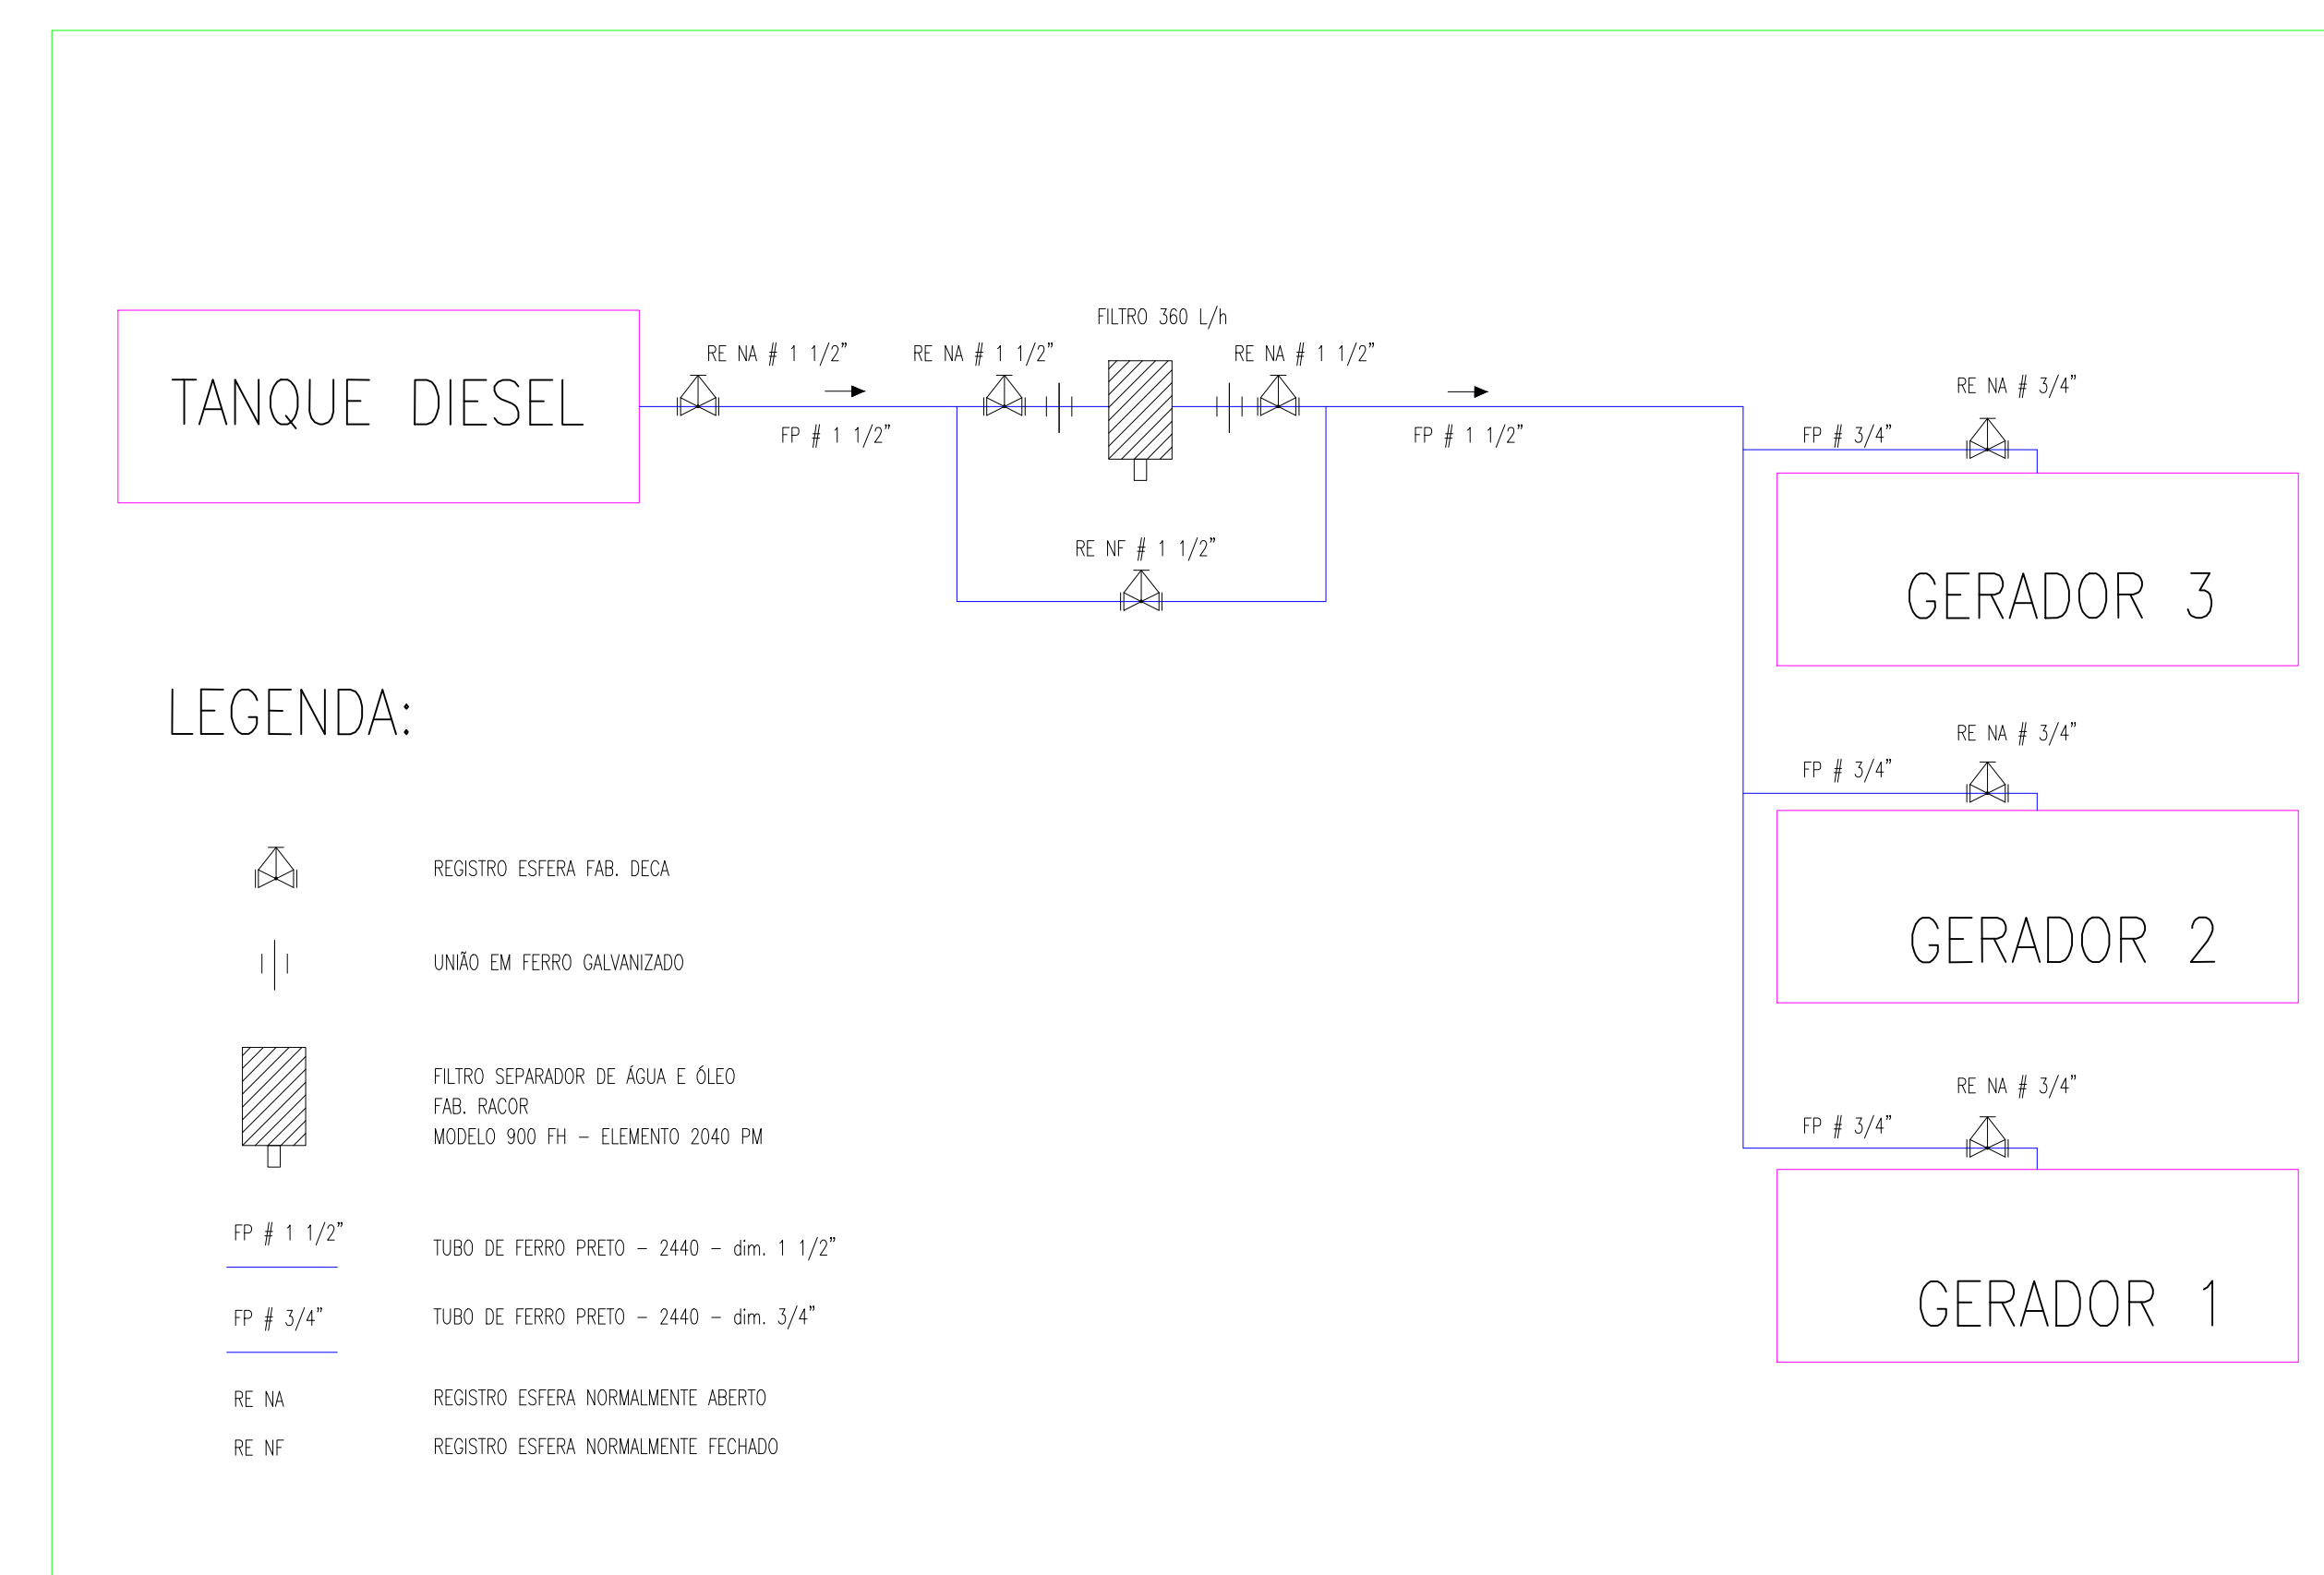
TANQUE DIESEL

RE NA # 1 1/2"

FP # 1 1/2"

RE NA # 1 1/2"

FILTRO 360 L/h

RE NA # 1 1/2"

FP # 1 1/2"

RE NF # 1 1/2"

RE NA # 3/4"

FP # 3/4"

GERADOR 3

RE NA # 3/4"

FP # 3/4"

GERADOR 2

RE NA # 3/4"

FP # 3/4"

GERADOR 1

LEGENDA:

REGISTRO ESFERA FAB. DECA

UNIÃO EM FERRO GALVANIZADO

FILTRO SEPARADOR DE ÁGUA E ÓLEO
FAB. RACOR
MODELO 900 FH – ELEMENTO 2040 PM

FP # 1 1/2" TUBO DE FERRO PRETO – 2440 – dim. 1 1/2"

FP # 3/4" TUBO DE FERRO PRETO – 2440 – dim. 3/4"

RE NA REGISTRO ESFERA NORMALMENTE ABERTO

RE NF REGISTRO ESFERA NORMALMENTE FECHADO